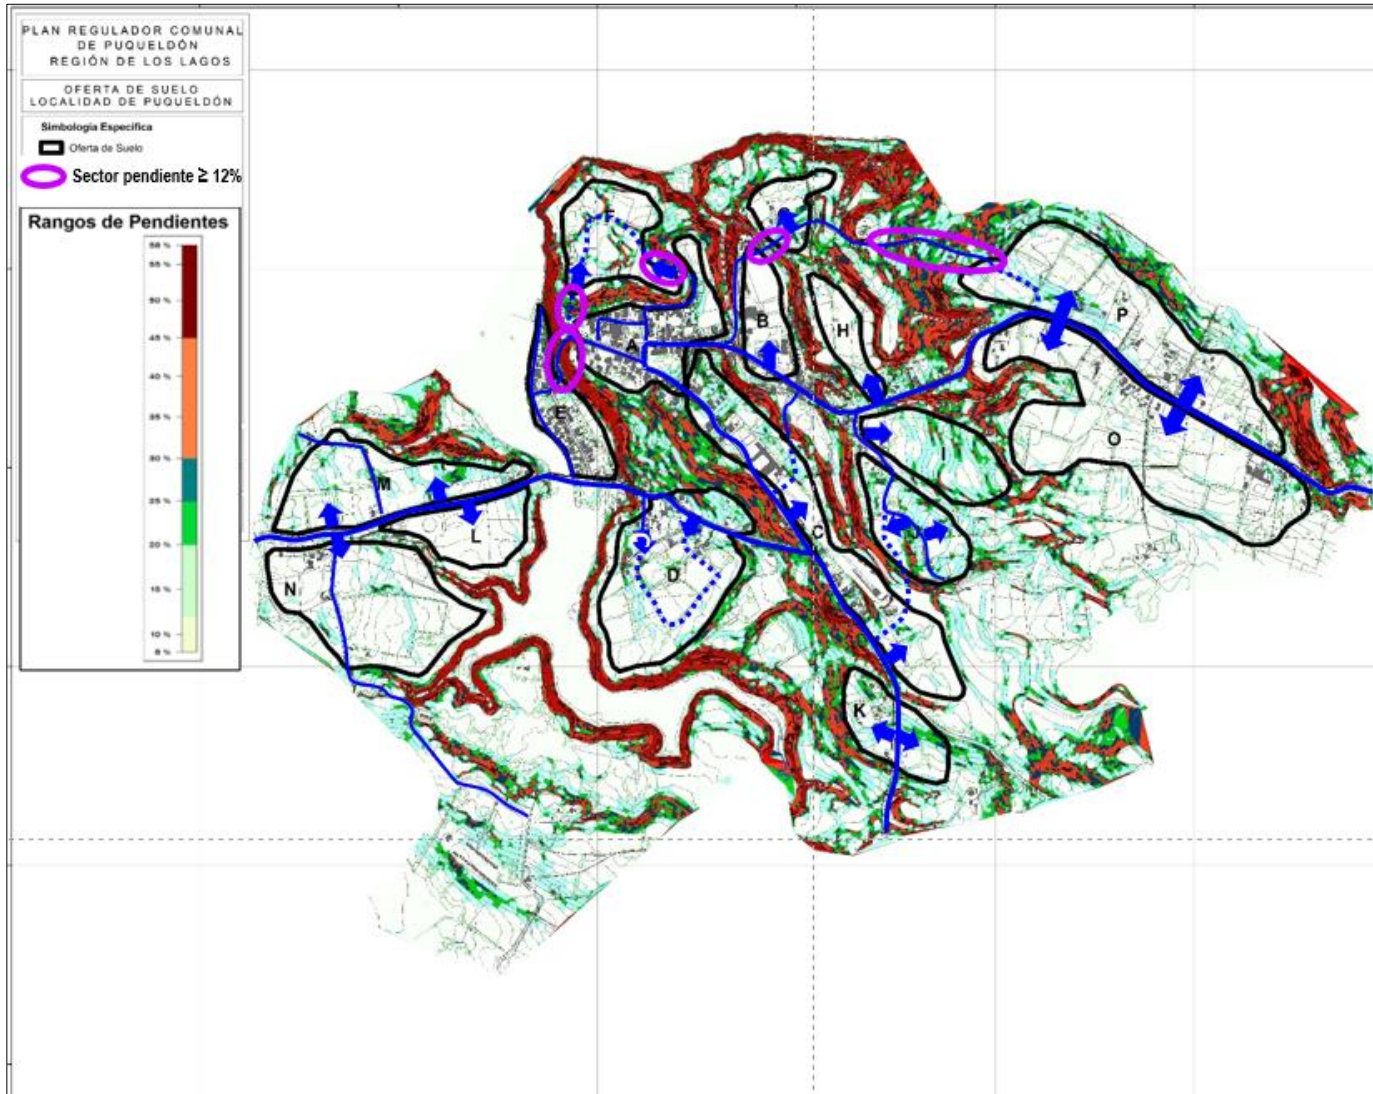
PLAN REGULADOR COMUNAL DE PUQUELDÓN REGIÓN DE LOS LAGOS

OFERTA DE SUELO LOCALIDAD DE PUQUELDÓN

Simbología Específica

Oferta de Suelo

Sector pendiente ≥ 12%

Rangos de Pendientes

58 %
55 %
50 %
45 %
40 %
35 %
30 %
25 %
20 %
15 %
10 %
5 %

A
B
B
C
D
E
H
I
K
L
M
N
O
P